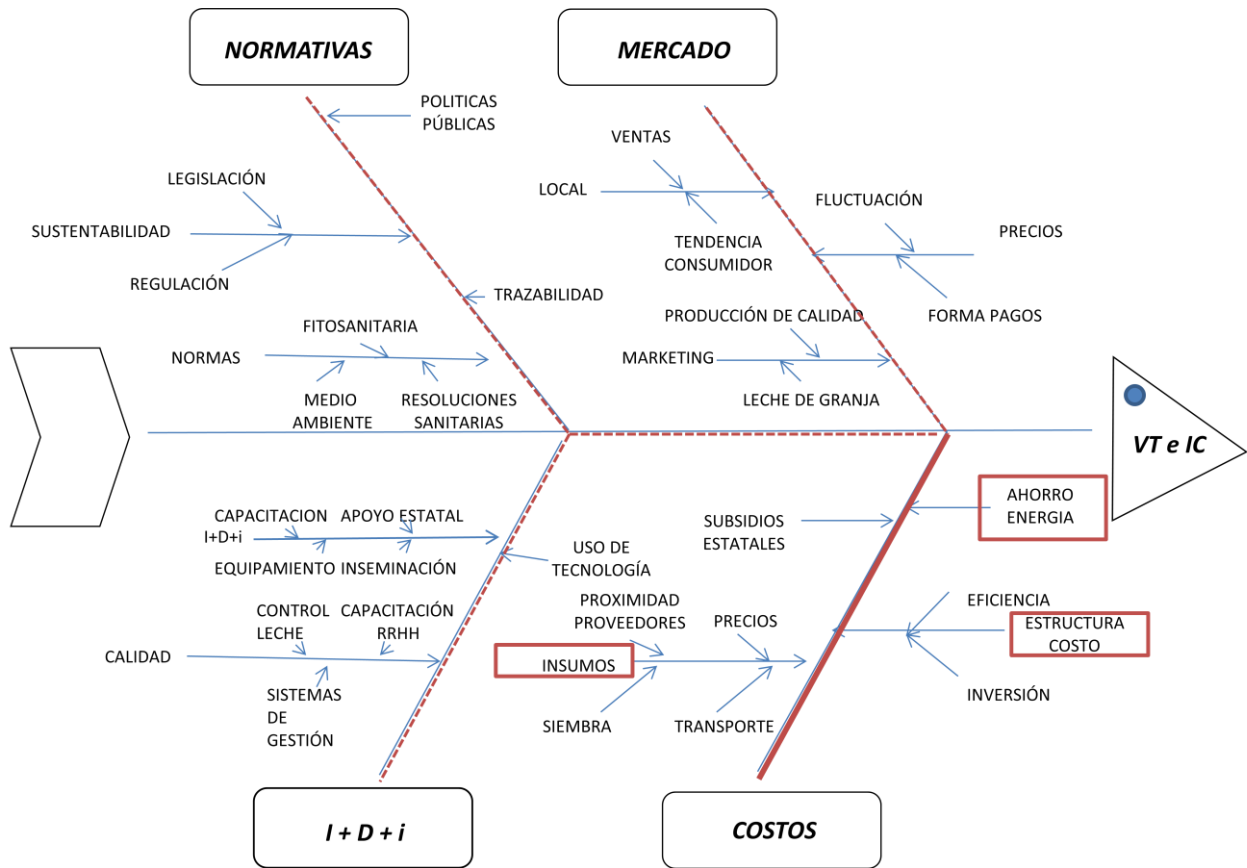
NORMATIVAS

MERCADO

POLITICAS PÚBLICAS

LEGISLACIÓN

SUSTENTABILIDAD

REGULACIÓN

TRAZABILIDAD

FITOSANITARIA

NORMAS

MEDIO AMBIENTE

RESOLUCIONES SANITARIAS

VENTAS

LOCAL

TENDENCIA CONSUMIDOR

FLUCTUACIÓN

PRECIOS

FORMA PAGOS

PRODUCCIÓN DE CALIDAD

MARKETING

LECHE DE GRANJA

VT e IC

CAPACITACION I+D+i

APOYO ESTATAL

EQUIPAMIENTO

INSEMINACIÓN

USO DE TECNOLOGÍA

CONTROL LECHE

CAPACITACIÓN RRHH

CALIDAD

SISTEMAS DE GESTIÓN

SUBSIDIOS ESTATALES

AHORRO ENERGIA

PROXIMIDAD PROVEEDORES

PRECIOS

INSUMOS

SIEMBRA

TRANSPORTE

EFICIENCIA

ESTRUCTURA COSTO

INVERSIÓN

I + D + i

COSTOS